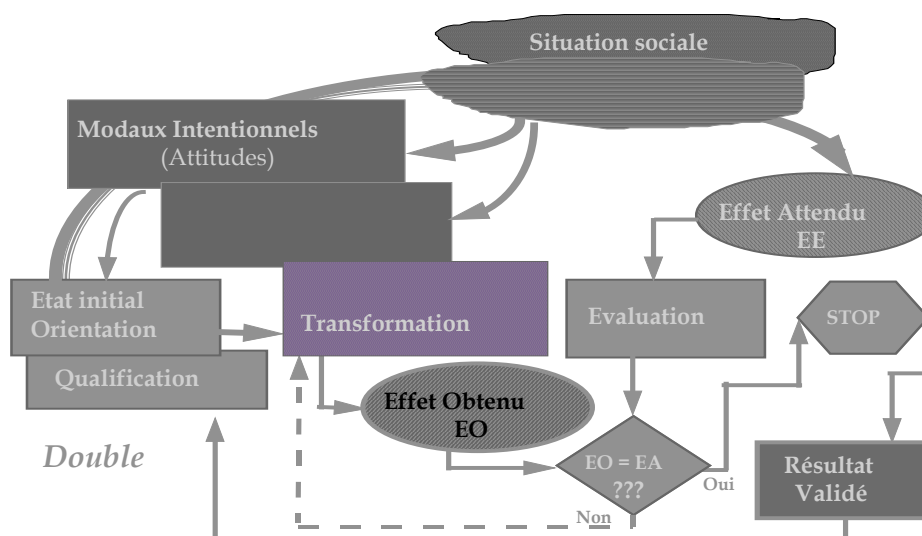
Situation sociale

Modaux Intentionnels
(Attitudes)

Effet Attendu
EE

Etat initial
Orientation

Qualification

Transformation

Evaluation

STOP

Effet Obtenu
EO

Double

EO = EA
???

Oui

Non

Résultat
Validé